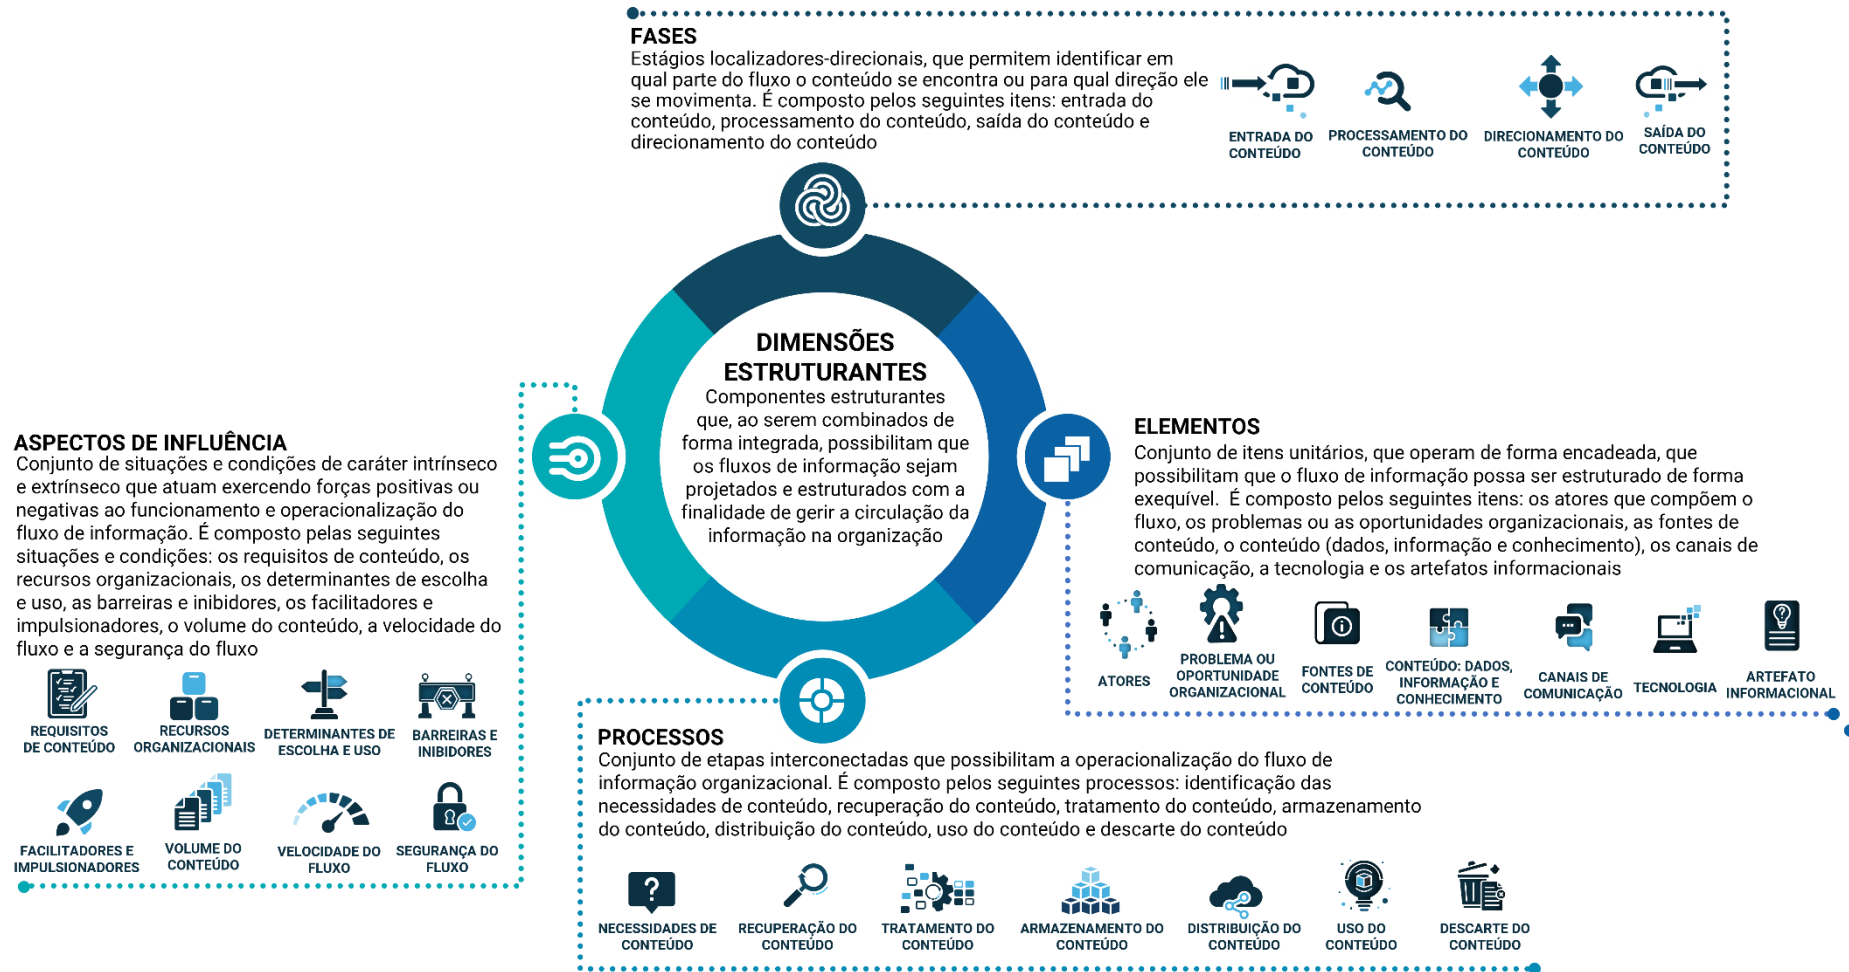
FASES
Estágios localizadores-direcionais, que permitem identificar em qual parte do fluxo o conteúdo se encontra ou para qual direção ele se movimenta. É composto pelos seguintes itens: entrada do conteúdo, processamento do conteúdo, saída do conteúdo e direcionamento do conteúdo

ENTRADA DO CONTEÚDO
PROCESSAMENTO DO CONTEÚDO
DIRECIONAMENTO DO CONTEÚDO
SAÍDA DO CONTEÚDO

DIMENSÕES ESTRUTURANTES
Componentes estruturantes que, ao serem combinados de forma integrada, possibilitam que os fluxos de informação sejam projetados e estruturados com a finalidade de gerir a circulação da informação na organização

ASPECTOS DE INFLUÊNCIA
Conjunto de situações e condições de caráter intrínseco e extrínseco que atuam exercendo forças positivas ou negativas ao funcionamento e operacionalização do fluxo de informação. É composto pelas seguintes situações e condições: os requisitos de conteúdo, os recursos organizacionais, os determinantes de escolha e uso, as barreiras e inibidores, os facilitadores e impulsionadores, o volume do conteúdo, a velocidade do fluxo e a segurança do fluxo

REQUISITOS DE CONTEÚDO
RECURSOS ORGANIZACIONAIS
DETERMINANTES DE ESCOLHA E USO
BARREIRAS E INIBIDORES
FACILITADORES E IMPULSIONADORES
VOLUME DO CONTEÚDO
VELOCIDADE DO FLUXO
SEGURANÇA DO FLUXO

ELEMENTOS
Conjunto de itens unitários, que operam de forma encadeada, que possibilitam que o fluxo de informação possa ser estruturado de forma exequível. É composto pelos seguintes itens: os atores que compõem o fluxo, os problemas ou as oportunidades organizacionais, as fontes de conteúdo, o conteúdo (dados, informação e conhecimento), os canais de comunicação, a tecnologia e os artefatos informacionais

ATORES
PROBLEMA OU OPORTUNIDADE ORGANIZACIONAL
FONTES DE CONTEÚDO
CONTEÚDO: DADOS, INFORMAÇÃO E CONHECIMENTO
CANAIS DE COMUNICAÇÃO
TECNOLOGIA
ARTEFATO INFORMACIONAL

PROCESSOS
Conjunto de etapas interconectadas que possibilitam a operacionalização do fluxo de informação organizacional. É composto pelos seguintes processos: identificação das necessidades de conteúdo, recuperação do conteúdo, tratamento do conteúdo, armazenamento do conteúdo, distribuição do conteúdo, uso do conteúdo e descarte do conteúdo

NECESSIDADES DE CONTEÚDO
RECUPERAÇÃO DO CONTEÚDO
TRATAMENTO DO CONTEÚDO
ARMAZENAMENTO DO CONTEÚDO
DISTRIBUIÇÃO DO CONTEÚDO
USO DO CONTEÚDO
DESCARTE DO CONTEÚDO